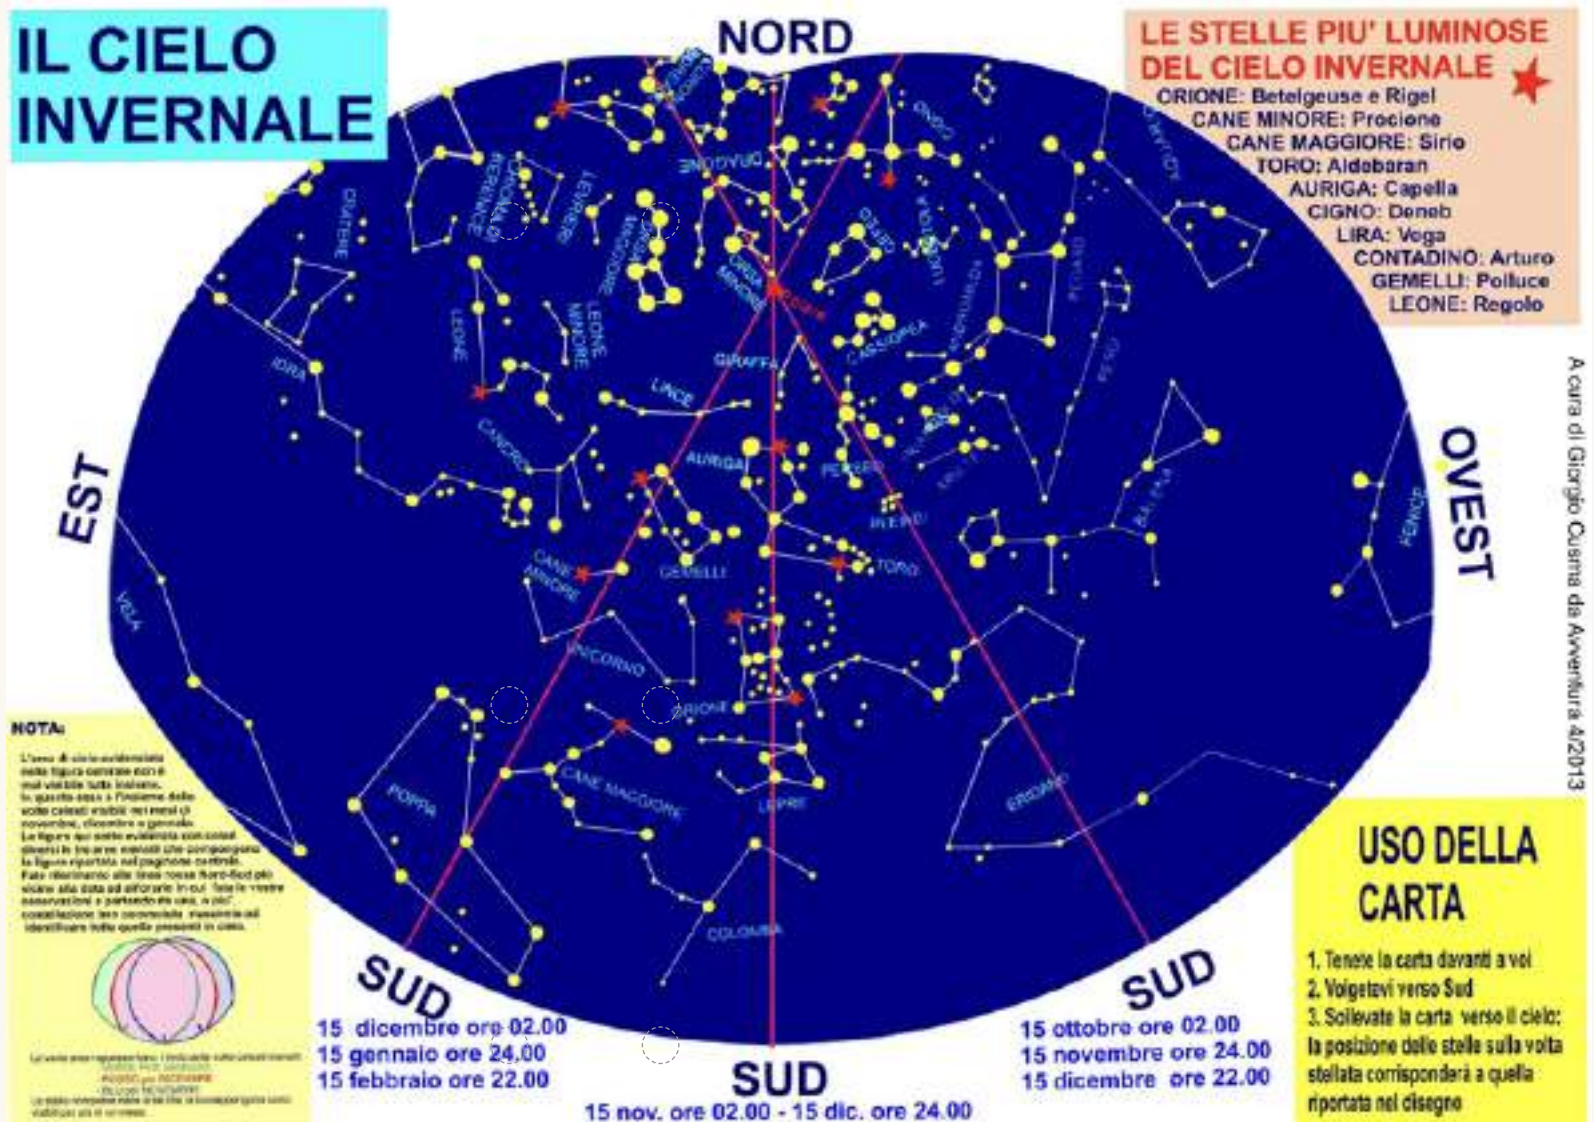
IL CIELO INVERNALE

NORD

LE STELLE PIU' LUMINOSE DEL CIELO INVERNALE
ORIONE: Betelgeuse e Rigel
CANE MINORE: Procione
CANE MAGGIORE: Sirio
TORO: Aldebaran
AURIGA: Capella
CIGNO: Deneb
LIRA: Vega
CONTADINO: Arturo
GEMELLI: Polluce
LEONE: Regolo

DRAGONE
ORSA MAGGIORE
LEONE MINORE
LEONE
CRATERE
IDRA
ORSA MINORE
Polare
GIRAFFA
LINCE
CANCRO
CASSIOPEA
CEFEO
AURIGA
PERSEO
ARIETE
TORO
GEMELLI
CANE MINORE
UNICORNO
ORIONE
CANE MAGGIORE
LEPRE
POPPA
COLOMBA
VELA
ERIDANO
BALENA
PESCI
FENICE
ANDROMEDA
PEGASO

EST

OVEST

A cura di Giorgio Cusma da Avventura 4/2013

NOTA:
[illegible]

SUD
15 dicembre ore 02.00
15 gennaio ore 24.00
15 febbraio ore 22.00

SUD
15 nov. ore 02.00 - 15 dic. ore 24.00

SUD
15 ottobre ore 02.00
15 novembre ore 24.00
15 dicembre ore 22.00

USO DELLA CARTA
1. Tenete la carta davanti a voi
2. Volgetevi verso Sud
3. Sollevate la carta verso il cielo: la posizione delle stelle sulla volta stellata corrisponderà a quella riportata nel disegno